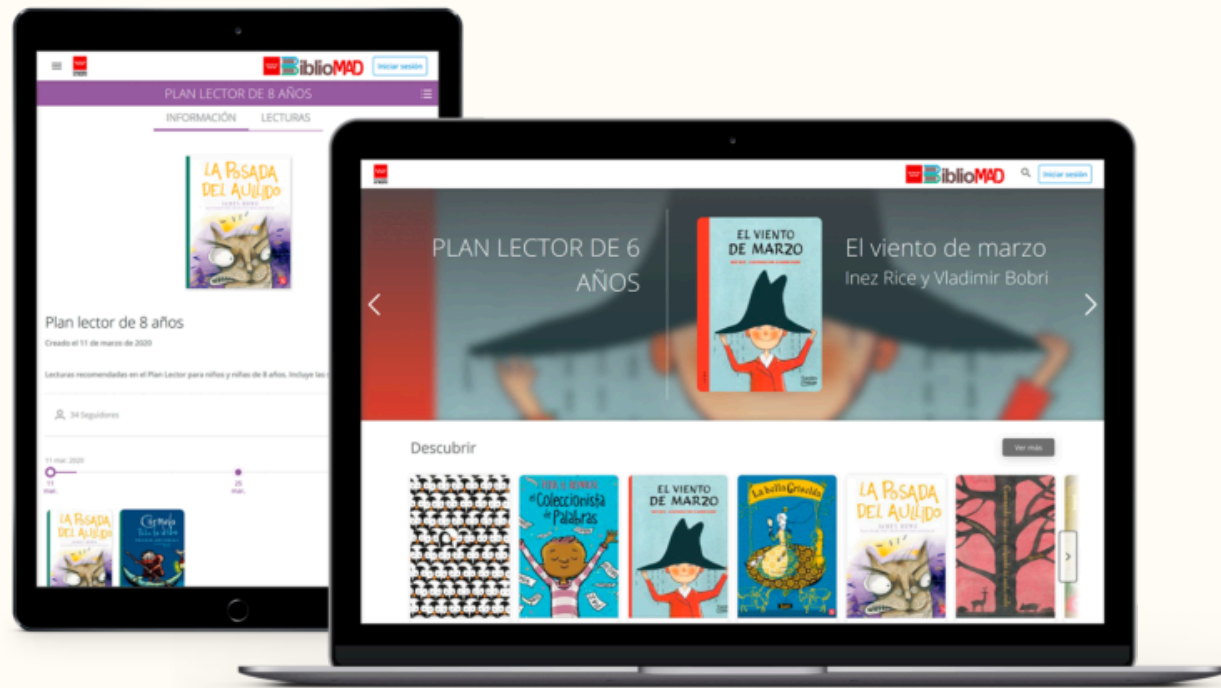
BiblioMAD Iniciar sesión

PLAN LECTOR DE 8 AÑOS

INFORMACIÓN LECTURAS

LA POSADA DEL AULLIDO

Plan lector de 8 años

Creado el 11 de marzo de 2020

Lecturas recomendadas en el Plan Lector para niños y niñas de 8 años. Incluye las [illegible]

34 Seguidores

11 mar. 2020

11 mar.

25 mar.

LA POSADA DEL AULLIDO

Carmela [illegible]

BiblioMAD Iniciar sesión

PLAN LECTOR DE 6 AÑOS

EL VIENTO DE MARZO

El viento de marzo

Inez Rice y Vladimir Bobri

Descubrir

Ver más

El Coleccionista de Palabras

EL VIENTO DE MARZO

La bella Griselda

LA POSADA DEL AULLIDO